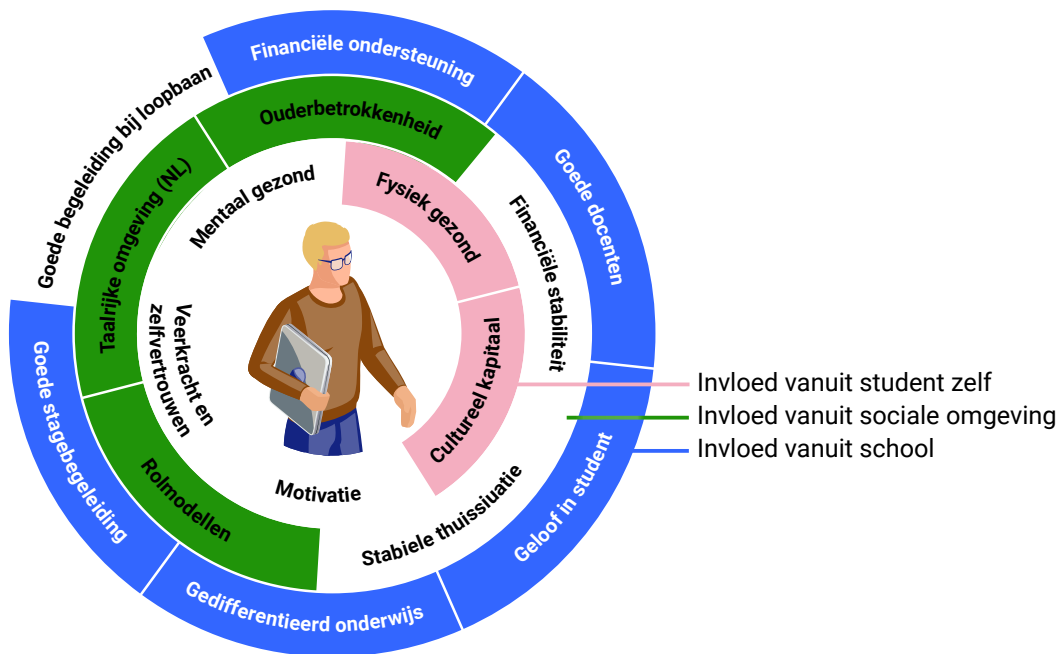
Financiële ondersteuning
Goede begeleiding bij loopbaan
Goede docenten
Ouderbetrokkenheid
Taalrijke omgeving (NL)
Mentaal gezond
Fysiek gezond
Financiële stabiliteit
Veerkracht en zelfvertrouwen
Cultureel kapitaal
Goede stagebegeleiding
Rolmodellen
Motivatie
Stabiele thuissiuatie
Geloof in student
Gedifferentieerd onderwijs
Invloed vanuit student zelf
Invloed vanuit sociale omgeving
Invloed vanuit school